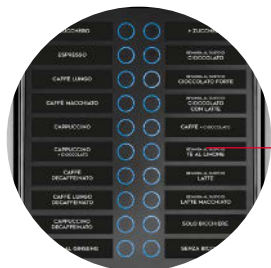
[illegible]CCHERO
ESPRESSO
CAFFÈ LUNGO
CAFFÈ MACCHIATO
CAPPUCCINO
CAPPUCCINO + CIOCCOLATO
CAFFÈ DECAFFEINATO
CAFFÈ LUNGO DECAFFEINATO
CAPPUCCINO DECAFFEINATO
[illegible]AL GINSENG
+ ZUCCHERO
BEVANDA AL GUSTO DI CIOCCOLATO
BEVANDA AL GUSTO DI CIOCCOLATO FORTE
BEVANDA AL GUSTO DI CIOCCOLATO CON LATTE
CAFFÈ + CIOCCOLATO
BEVANDA AL GUSTO DI TÈ AL LIMONE
BEVANDA AL GUSTO DI LATTE
BEVANDA AL GUSTO DI LATTE MACCHIATO
SOLO BICCHIERE
SENZA BIC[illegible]